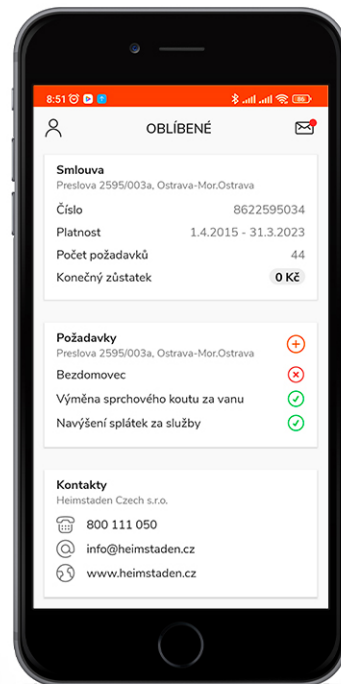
8:51

OBLÍBENÉ

Smlouva
Preslova 2595/003a, Ostrava-Mor.Ostrava

| Číslo | 8622595034 |
|---|---|
| Platnost | 1.4.2015 - 31.3.2023 |
| Počet požadavků | 44 |
| Konečný zůstatek | 0 Kč |

Požadavky
Preslova 2595/003a, Ostrava-Mor.Ostrava

Bezdomovec

Výměna sprchového koutu za vanu

Navýšení splátek za služby

Kontakty
Heimstaden Czech s.r.o.

800 111 050

info@heimstaden.cz

www.heimstaden.cz